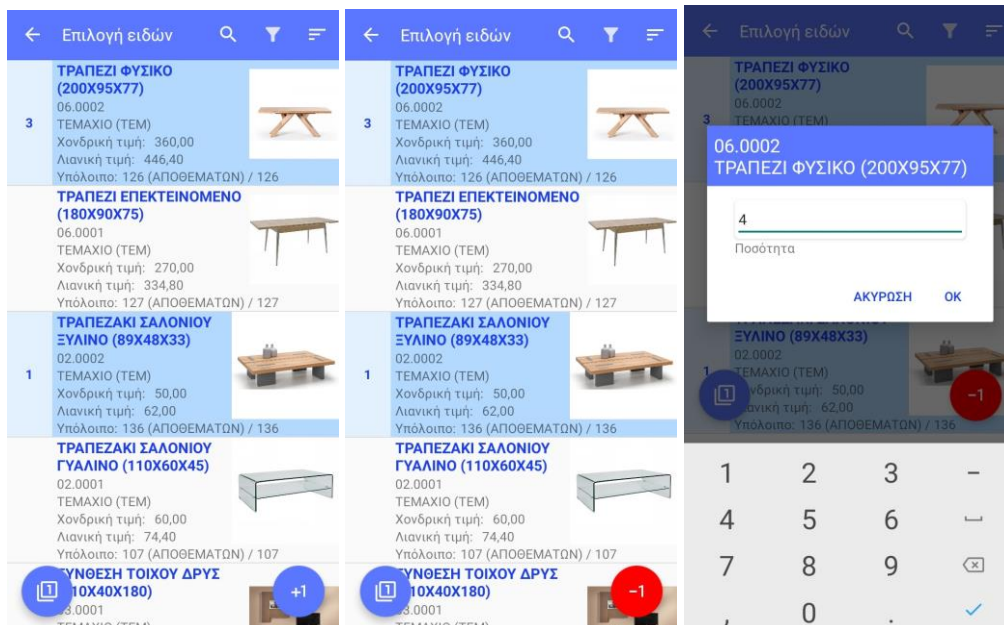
Επιλογή ειδών

3
ΤΡΑΠΕΖΙ ΦΥΣΙΚΟ (200Χ95Χ77)
06.0002
ΤΕΜΑΧΙΟ (ΤΕΜ)
Χονδρική τιμή: 360,00
Λιανική τιμή: 446,40
Υπόλοιπο: 126 (ΑΠΟΘΕΜΑΤΩΝ) / 126

ΤΡΑΠΕΖΙ ΕΠΕΚΤΕΙΝΟΜΕΝΟ (180Χ90Χ75)
06.0001
ΤΕΜΑΧΙΟ (ΤΕΜ)
Χονδρική τιμή: 270,00
Λιανική τιμή: 334,80
Υπόλοιπο: 127 (ΑΠΟΘΕΜΑΤΩΝ) / 127

1
ΤΡΑΠΕΖΑΚΙ ΣΑΛΟΝΙΟΥ ΞΥΛΙΝΟ (89Χ48Χ33)
02.0002
ΤΕΜΑΧΙΟ (ΤΕΜ)
Χονδρική τιμή: 50,00
Λιανική τιμή: 62,00
Υπόλοιπο: 136 (ΑΠΟΘΕΜΑΤΩΝ) / 136

ΤΡΑΠΕΖΑΚΙ ΣΑΛΟΝΙΟΥ ΓΥΑΛΙΝΟ (110Χ60Χ45)
02.0001
ΤΕΜΑΧΙΟ (ΤΕΜ)
Χονδρική τιμή: 60,00
Λιανική τιμή: 74,40
Υπόλοιπο: 107 (ΑΠΟΘΕΜΑΤΩΝ) / 107

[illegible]ΥΝΘΕΣΗ ΤΟΙΧΟΥ ΔΡΥΣ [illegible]10Χ40Χ180)
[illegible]3.0001
+1

Επιλογή ειδών

3
ΤΡΑΠΕΖΙ ΦΥΣΙΚΟ (200Χ95Χ77)
06.0002
ΤΕΜΑΧΙΟ (ΤΕΜ)
Χονδρική τιμή: 360,00
Λιανική τιμή: 446,40
Υπόλοιπο: 126 (ΑΠΟΘΕΜΑΤΩΝ) / 126

ΤΡΑΠΕΖΙ ΕΠΕΚΤΕΙΝΟΜΕΝΟ (180Χ90Χ75)
06.0001
ΤΕΜΑΧΙΟ (ΤΕΜ)
Χονδρική τιμή: 270,00
Λιανική τιμή: 334,80
Υπόλοιπο: 127 (ΑΠΟΘΕΜΑΤΩΝ) / 127

1
ΤΡΑΠΕΖΑΚΙ ΣΑΛΟΝΙΟΥ ΞΥΛΙΝΟ (89Χ48Χ33)
02.0002
ΤΕΜΑΧΙΟ (ΤΕΜ)
Χονδρική τιμή: 50,00
Λιανική τιμή: 62,00
Υπόλοιπο: 136 (ΑΠΟΘΕΜΑΤΩΝ) / 136

ΤΡΑΠΕΖΑΚΙ ΣΑΛΟΝΙΟΥ ΓΥΑΛΙΝΟ (110Χ60Χ45)
02.0001
ΤΕΜΑΧΙΟ (ΤΕΜ)
Χονδρική τιμή: 60,00
Λιανική τιμή: 74,40
Υπόλοιπο: 107 (ΑΠΟΘΕΜΑΤΩΝ) / 107

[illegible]ΥΝΘΕΣΗ ΤΟΙΧΟΥ ΔΡΥΣ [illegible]10Χ40Χ180)
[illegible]3.0001
-1

Επιλογή ειδών
3
ΤΡΑΠΕΖΙ ΦΥΣΙΚΟ (200Χ95Χ77)
06.0002
ΤΕΜΑΧΙΟ (ΤΕΜ)

06.0002
ΤΡΑΠΕΖΙ ΦΥΣΙΚΟ (200Χ95Χ77)
4
Ποσότητα
ΑΚΥΡΩΣΗ
OK

ΞΥΛΙΝΟ (89Χ48Χ33)
1
02.0002
ΤΕΜΑΧΙΟ (ΤΕΜ)
Χονδρική τιμή: 50,00
Λιανική τιμή: 62,00
Υπόλοιπο: 136 (ΑΠΟΘΕΜΑΤΩΝ) / 136
-1

1 2 3 –
4 5 6
7 8 9
0